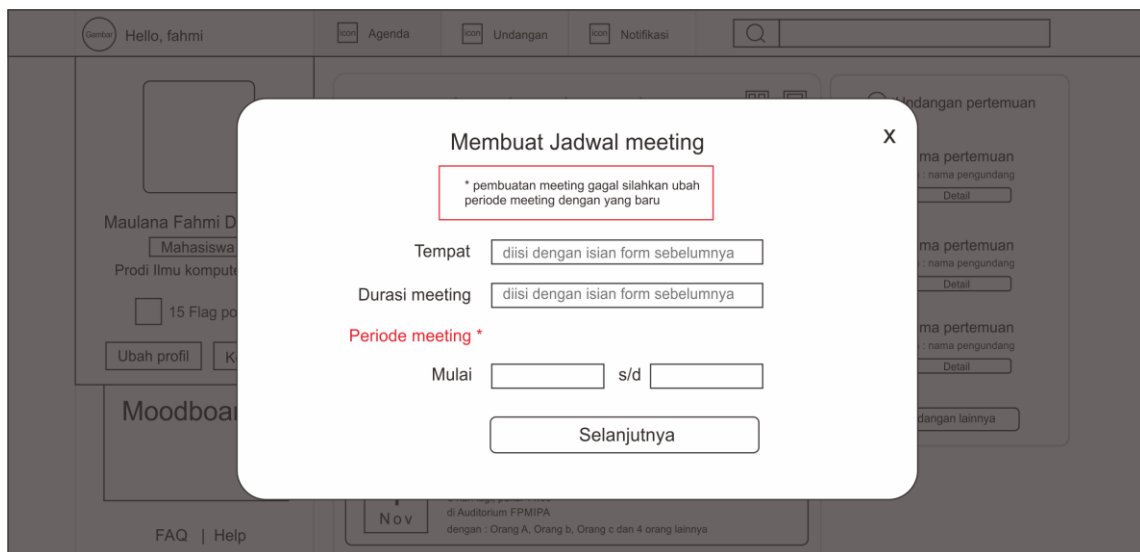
Gambar Hello, fahmi

icon Agenda | icon Undangan | icon Notifikasi

Maulana Fahmi D
Mahasiswa
Prodi Ilmu kompute
15 Flag po
Ubah profil | K
Moodboar

FAQ | Help

Undangan pertemuan
ma pertemuan
: nama pengundang
Detail
ma pertemuan
: nama pengundang
Detail
ma pertemuan
: nama pengundang
Detail
dangan lainnya

Nov
di Auditorium FPMIPA
dengan : Orang A, Orang b, Orang c dan 4 orang lainnya

Membuat Jadwal meeting

X

* pembuatan meeting gagal silahkan ubah periode meeting dengan yang baru

Tempat diisi dengan isian form sebelumnya

Durasi meeting diisi dengan isian form sebelumnya

Periode meeting *

Mulai s/d

Selanjutnya